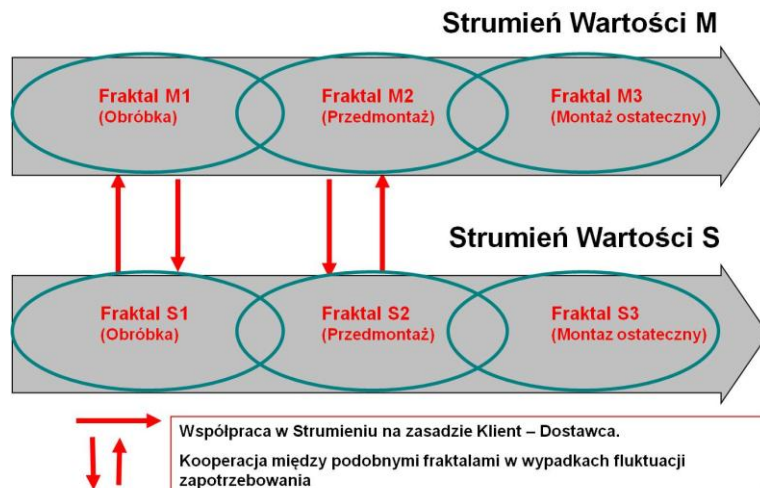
Strumień Wartości M

Fraktal M1
(Obróbka)

Fraktal M2
(Przedmontaż)

Fraktal M3
(Montaż ostateczny)

Strumień Wartości S

Fraktal S1
(Obróbka)

Fraktal S2
(Przedmontaż)

Fraktal S3
(Montaz ostateczny)

Współpraca w Strumieniu na zasadzie Klient – Dostawca.

Kooperacja między podobnymi fraktalami w wypadkach fluktuacji zapotrzebowania